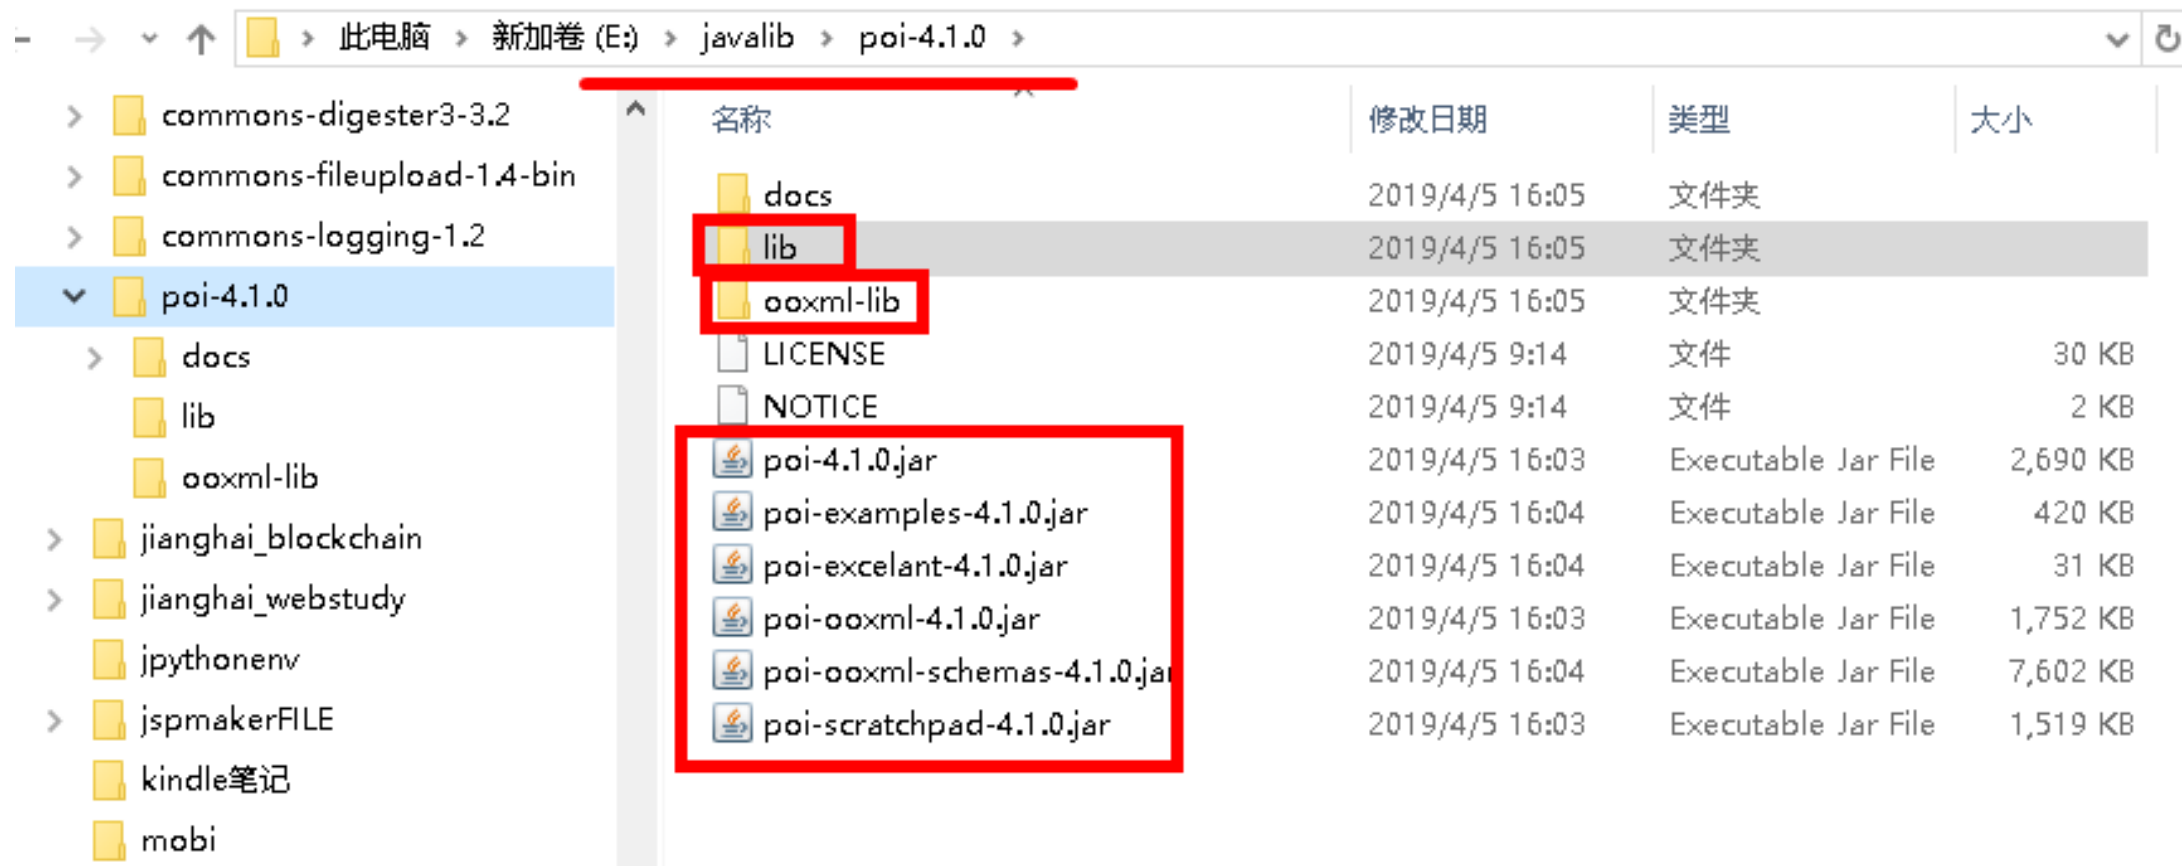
此电脑 > 新加卷 (E:) > javalib > poi-4.1.0 >

commons-digester3-3.2
commons-fileupload-1.4-bin
commons-logging-1.2
poi-4.1.0
docs
lib
ooxml-lib
jianghai_blockchain
jianghai_webstudy
jpythonenv
jspmakerFILE
kindle笔记
mobi

| 名称 | 修改日期 | 类型 | 大小 |
|---|---|---|---|
| docs | 2019/4/5 16:05 | 文件夹 | |
| lib | 2019/4/5 16:05 | 文件夹 | |
| ooxml-lib | 2019/4/5 16:05 | 文件夹 | |
| LICENSE | 2019/4/5 9:14 | 文件 | 30 KB |
| NOTICE | 2019/4/5 9:14 | 文件 | 2 KB |
| poi-4.1.0.jar | 2019/4/5 16:03 | Executable Jar File | 2,690 KB |
| poi-examples-4.1.0.jar | 2019/4/5 16:04 | Executable Jar File | 420 KB |
| poi-excelant-4.1.0.jar | 2019/4/5 16:04 | Executable Jar File | 31 KB |
| poi-ooxml-4.1.0.jar | 2019/4/5 16:03 | Executable Jar File | 1,752 KB |
| poi-ooxml-schemas-4.1.0.jar | 2019/4/5 16:04 | Executable Jar File | 7,602 KB |
| poi-scratchpad-4.1.0.jar | 2019/4/5 16:03 | Executable Jar File | 1,519 KB |